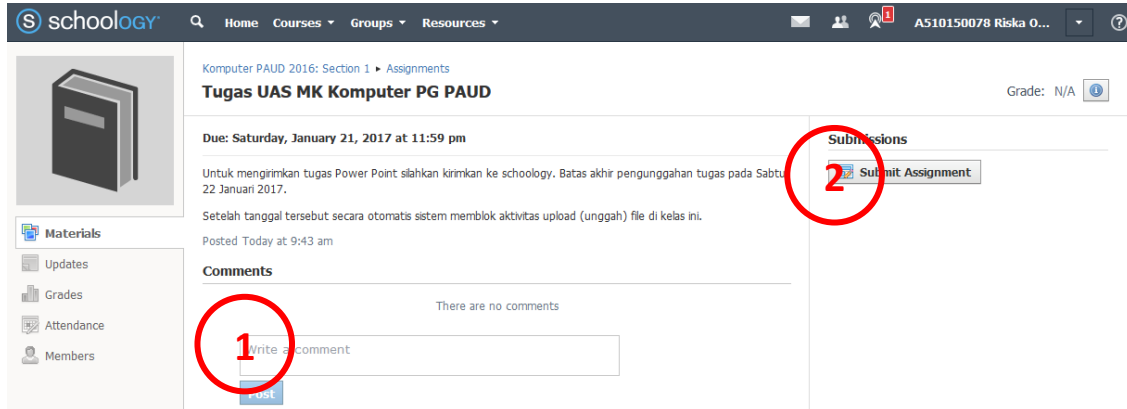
schoology

Home Courses ▾ Groups ▾ Resources ▾

1

A510150078 Riska O...

Komputer PAUD 2016: Section 1 ▸ Assignments

Tugas UAS MK Komputer PG PAUD

Grade: N/A

Due: Saturday, January 21, 2017 at 11:59 pm

Untuk mengirimkan tugas Power Point silahkan kirimkan ke schoology. Batas akhir pengunggahan tugas pada Sabtu 22 Januari 2017.

Setelah tanggal tersebut secara otomatis sistem memblok aktivitas upload (unggah) file di kelas ini.

Posted Today at 9:43 am

Comments

There are no comments

1

Write a comment

Post

Submissions

2

Submit Assignment

Materials

Updates

Grades

Attendance

Members